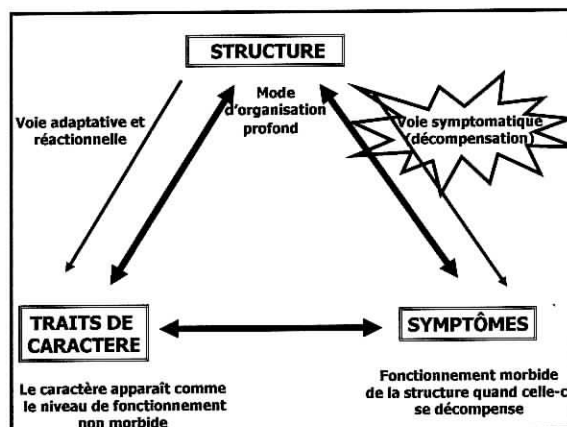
STRUCTURE

Mode d'organisation profond

Voie adaptative et réactionnelle

Voie symptomatique (décompensation)

TRAITS DE CARACTERE

SYMPTÔMES

Le caractère apparaît comme le niveau de fonctionnement non morbide

Fonctionnement morbide de la structure quand celle-ci se décompense